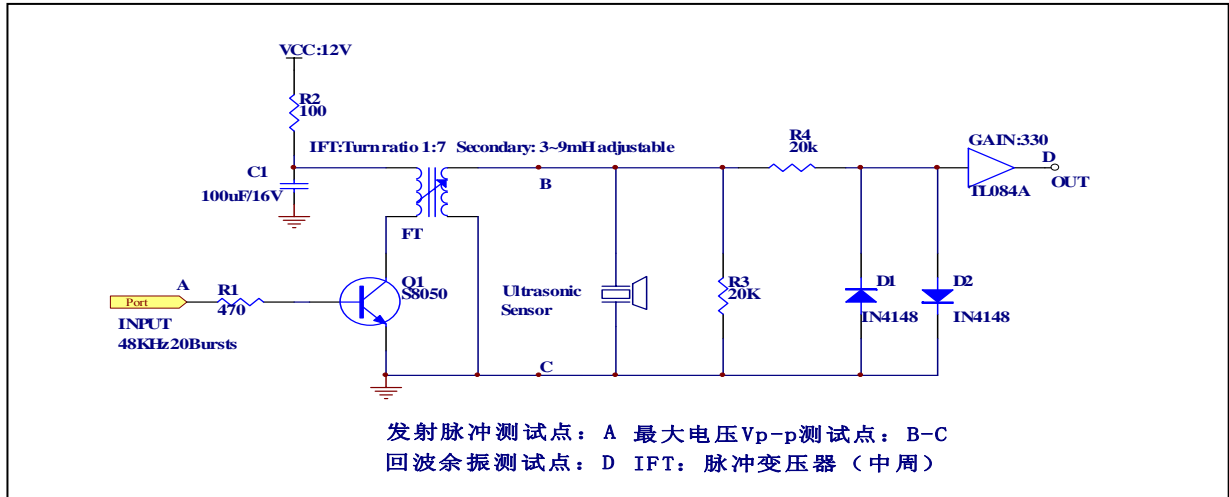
VCC:12V

R2
100

C1
100uF/16V

IFT:Turn ratio 1:7 Secondary: 3~9mH adjustable

B

FT

R4
20k

GAIN:330

D

OUT

TL084A

A

Port

R1
470

INPUT
48KHz20Bursts

Q1
S8050

Ultrasonic
Sensor

R3
20K

D1
IN4148

D2
IN4148

C

发射脉冲测试点：A 最大电压Vp-p测试点：B-C
回波余振测试点：D IFT：脉冲变压器（中周）